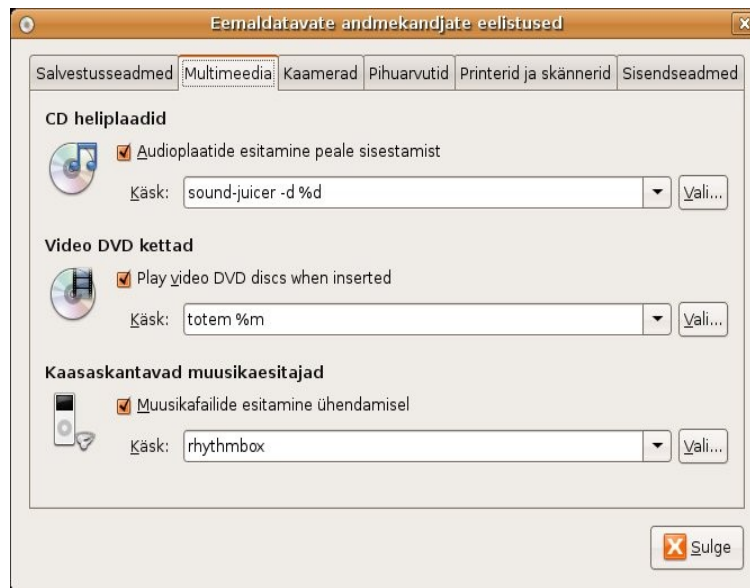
Eemaldatavate andmekandjate eelistused

Salvestusseadmed | Multimeedia | Kaamerad | Pihuarvutid | Printerid ja skännerid | Sisendseadmed

CD heliplaadid

Audioplaatide esitamine peale sisestamist

Käsk: sound-juicer -d %d Vali...

Video DVD kettad

Play video DVD discs when inserted

Käsk: totem %m Vali...

Kaasaskantavad muusikaesitajad

Muusikafailide esitamine ühendamisel

Käsk: rhythmbox Vali...

Sulge